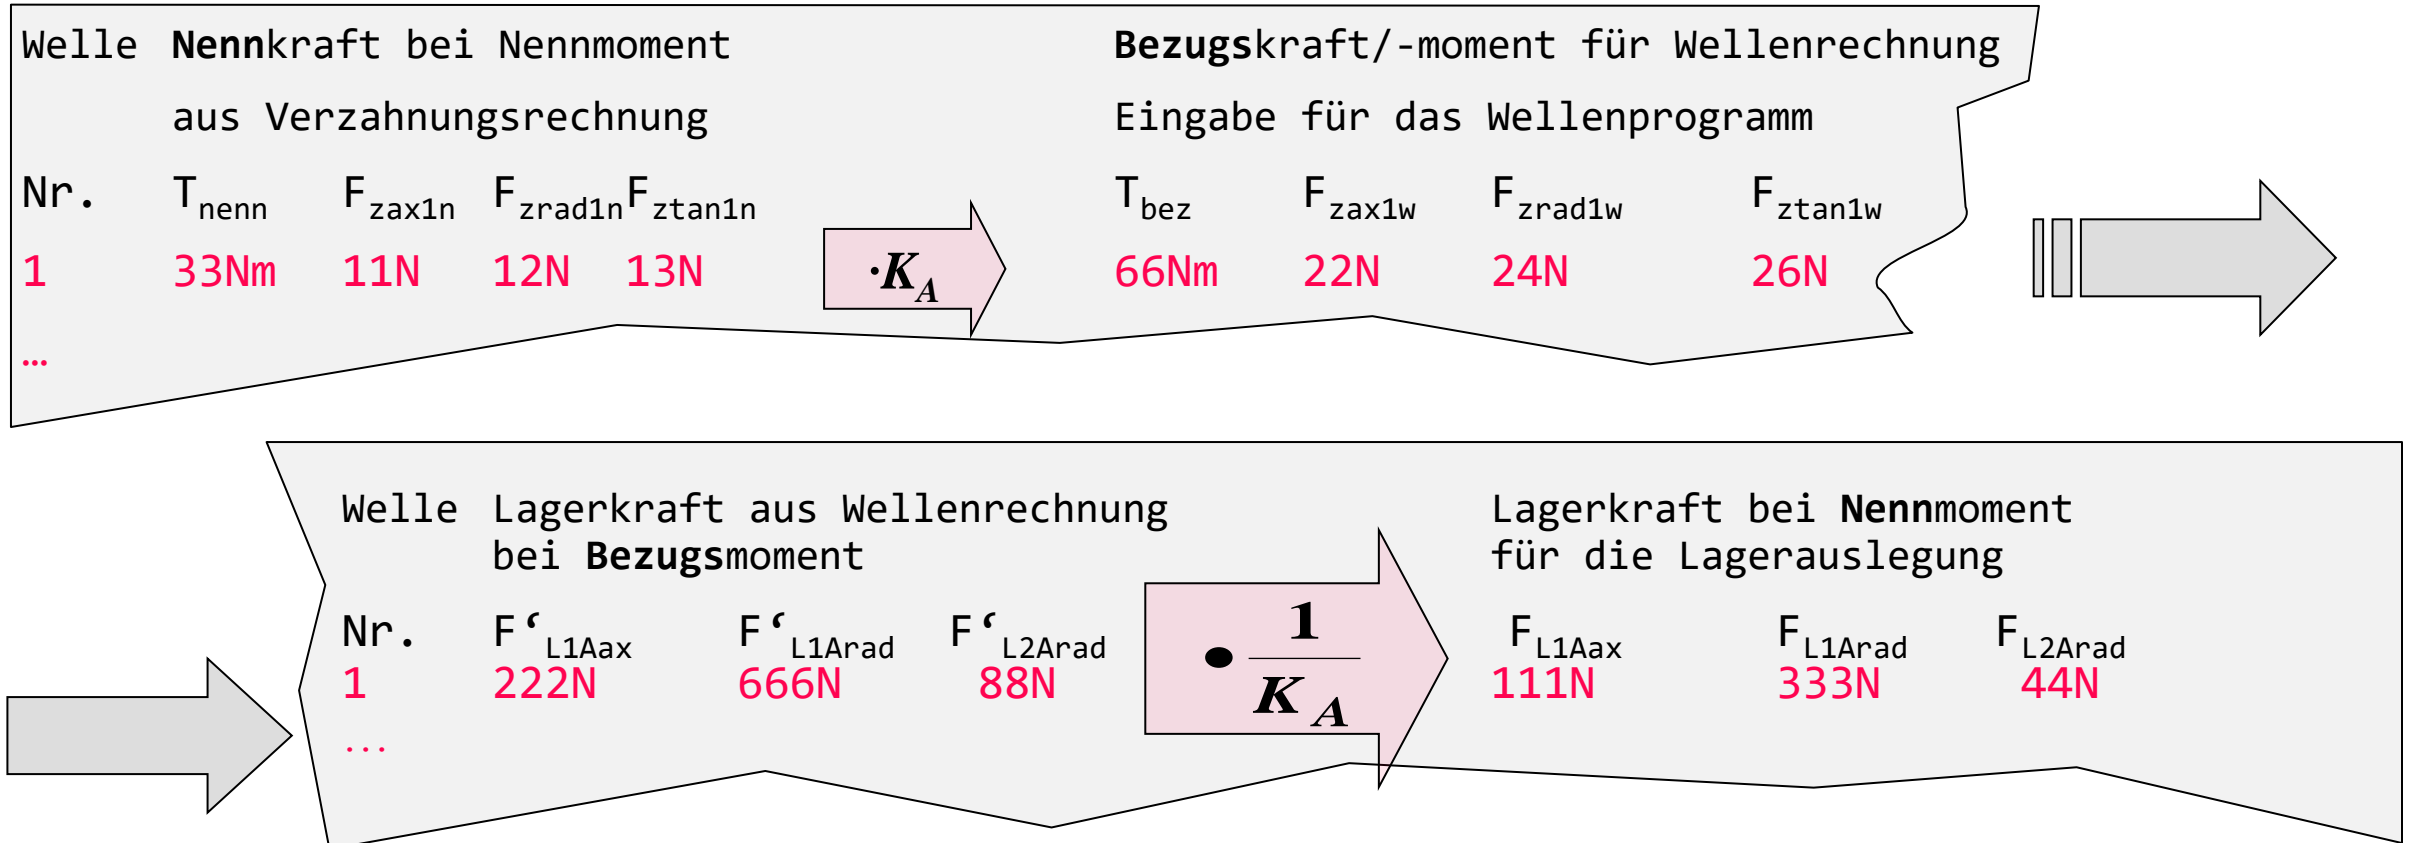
Welle **Nenn**kraft bei Nennmoment
aus Verzahnungsrechnung

**Bezugs**kraft/-moment für Wellenrechnung
Eingabe für das Wellenprogramm

| Nr. | $T_{nenn}$ | $F_{zax1n}$ | $F_{zrad1n}$ | $F_{ztan1n}$ |
|---|---|---|---|---|
| 1 | 33Nm | 11N | 12N | 13N |
| … | | | | |

$\cdot K_A$

| $T_{bez}$ | $F_{zax1w}$ | $F_{zrad1w}$ | $F_{ztan1w}$ |
|---|---|---|---|
| 66Nm | 22N | 24N | 26N |

Welle Lagerkraft aus Wellenrechnung
bei **Bezugs**moment

| Nr. | $F'_{L1Aax}$ | $F'_{L1Arad}$ | $F'_{L2Arad}$ |
|---|---|---|---|
| 1 | 222N | 666N | 88N |
| ... | | | |

$\bullet \frac{1}{K_A}$

Lagerkraft bei **Nenn**moment
für die Lagerauslegung

| $F_{L1Aax}$ | $F_{L1Arad}$ | $F_{L2Arad}$ |
|---|---|---|
| 111N | 333N | 44N |